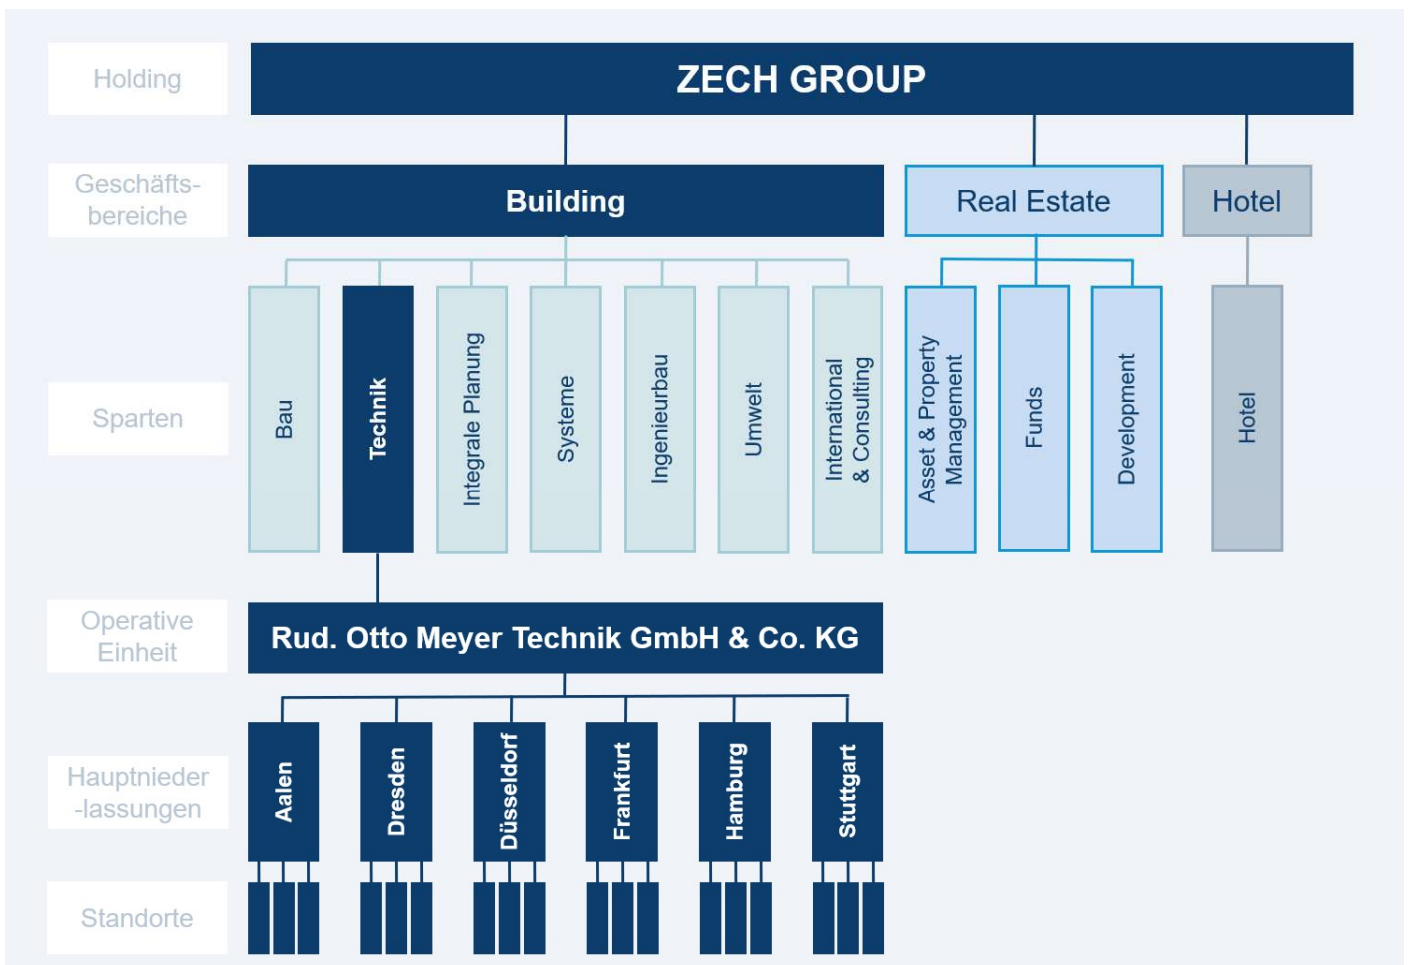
Holding

ZECH GROUP

Geschäfts-bereiche

Building

Real Estate

Hotel

Sparten

Bau

Technik

Integrale Planung

Systeme

Ingenieurbau

Umwelt

International & Consulting

Asset & Property Management

Funds

Development

Hotel

Operative Einheit

Rud. Otto Meyer Technik GmbH & Co. KG

Hauptnieder -lassungen

Aalen

Dresden

Düsseldorf

Frankfurt

Hamburg

Stuttgart

Standorte